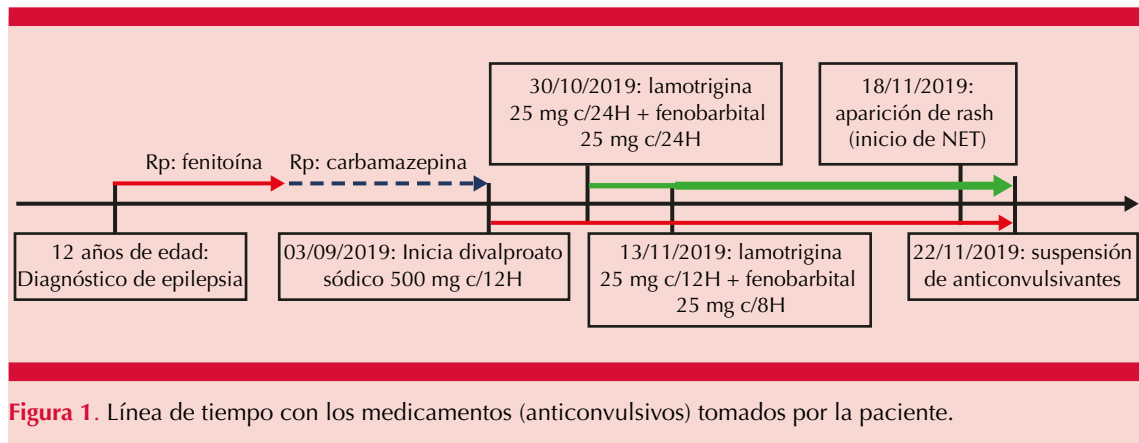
30/10/2019: lamotrigina 25 mg c/24H + fenobarbital 25 mg c/24H

18/11/2019: aparición de rash (inicio de NET)

Rp: fenitoína

Rp: carbamazepina

12 años de edad: Diagnóstico de epilepsia

03/09/2019: Inicia divalproato sódico 500 mg c/12H

13/11/2019: lamotrigina 25 mg c/12H + fenobarbital 25 mg c/8H

22/11/2019: suspensión de anticonvulsivantes

Figura 1. Línea de tiempo con los medicamentos (anticonvulsivos) tomados por la paciente.